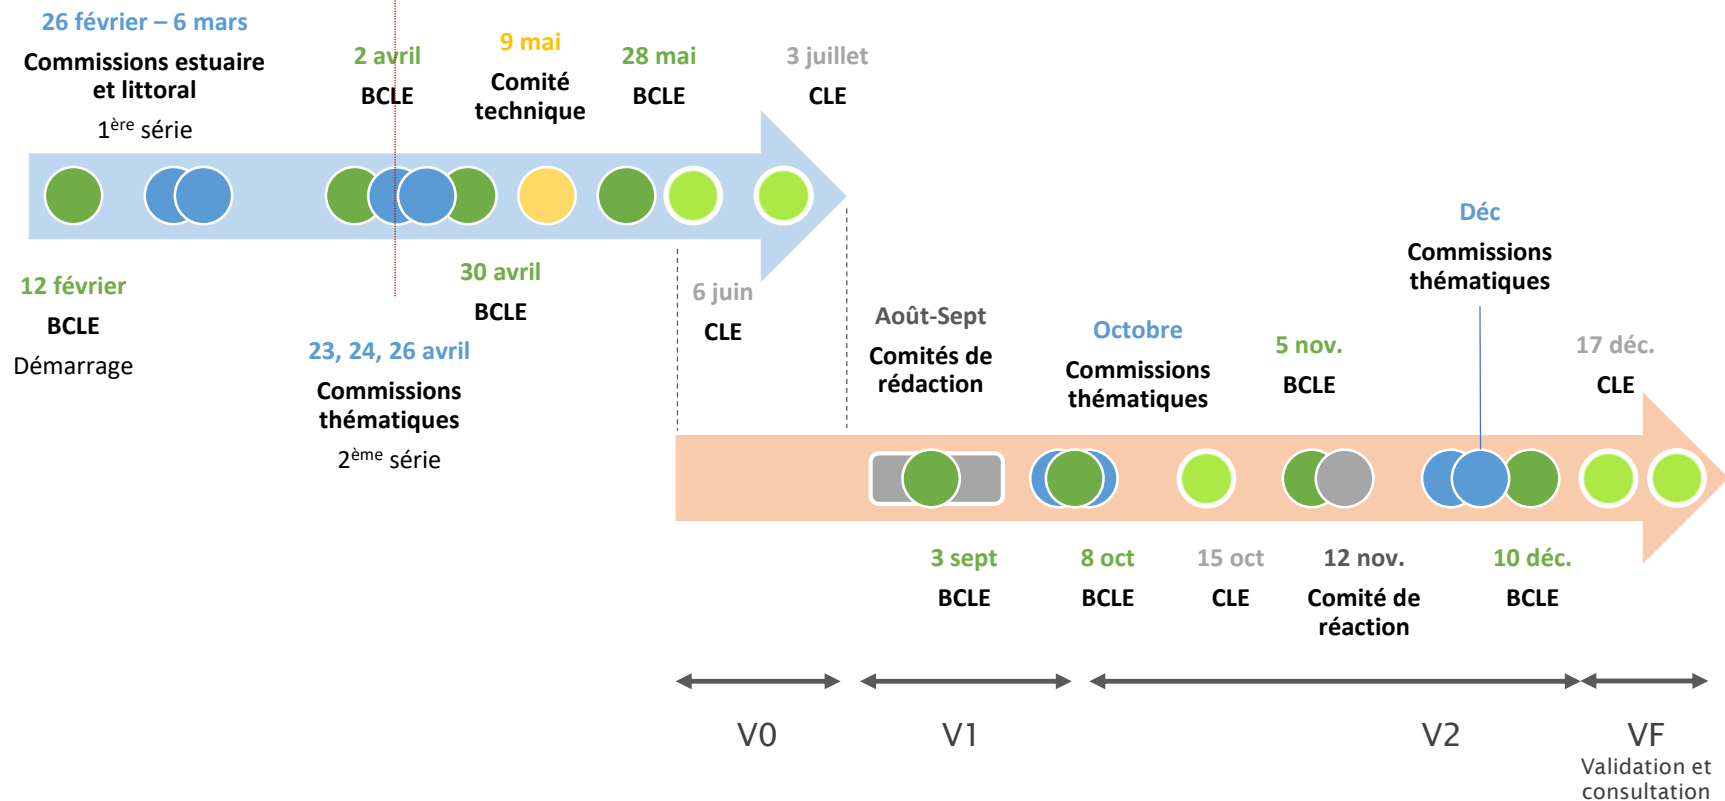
26 février – 6 mars
Commissions estuaire et littoral
1$^{ère}$ série

2 avril
BCLE

9 mai
Comité technique

28 mai
BCLE

3 juillet
CLE

12 février
BCLE
Démarrage

23, 24, 26 avril
Commissions thématiques
2$^{ème}$ série

30 avril
BCLE

6 juin
CLE

Déc
Commissions thématiques

Août-Sept
Comités de rédaction

Octobre
Commissions thématiques

5 nov.
BCLE

17 déc.
CLE

3 sept
BCLE

8 oct
BCLE

15 oct
CLE

12 nov.
Comité de réaction

10 déc.
BCLE

V0

V1

V2

VF
Validation et consultation